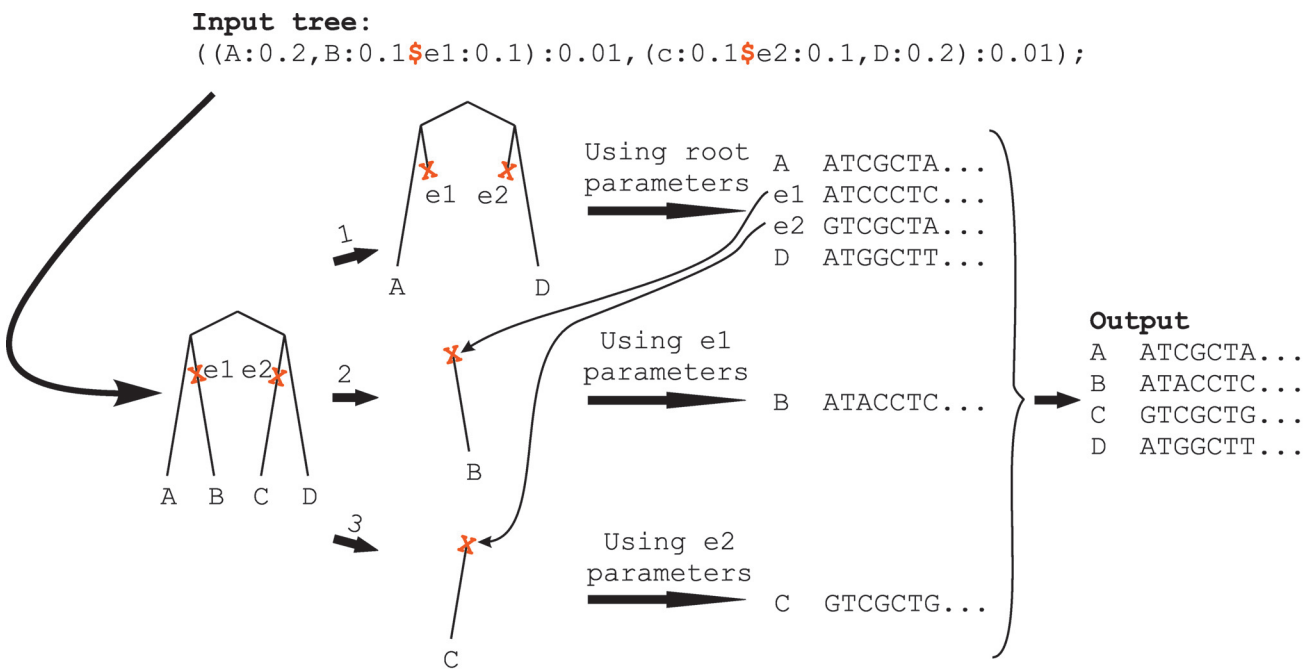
Input tree:
((A:0.2,B:0.1$e1:0.1):0.01,(c:0.1$e2:0.1,D:0.2):0.01);

e1 e2

1

A D

Using root parameters

A ATCGCTA...
e1 ATCCCTC...
e2 GTCGCTA...
D ATGGCTT...

e1 e2

A B C D

2

B

Using e1 parameters

B ATACCTC...

3

C

Using e2 parameters

C GTCGCTG...

Output
A ATCGCTA...
B ATACCTC...
C GTCGCTG...
D ATGGCTT...